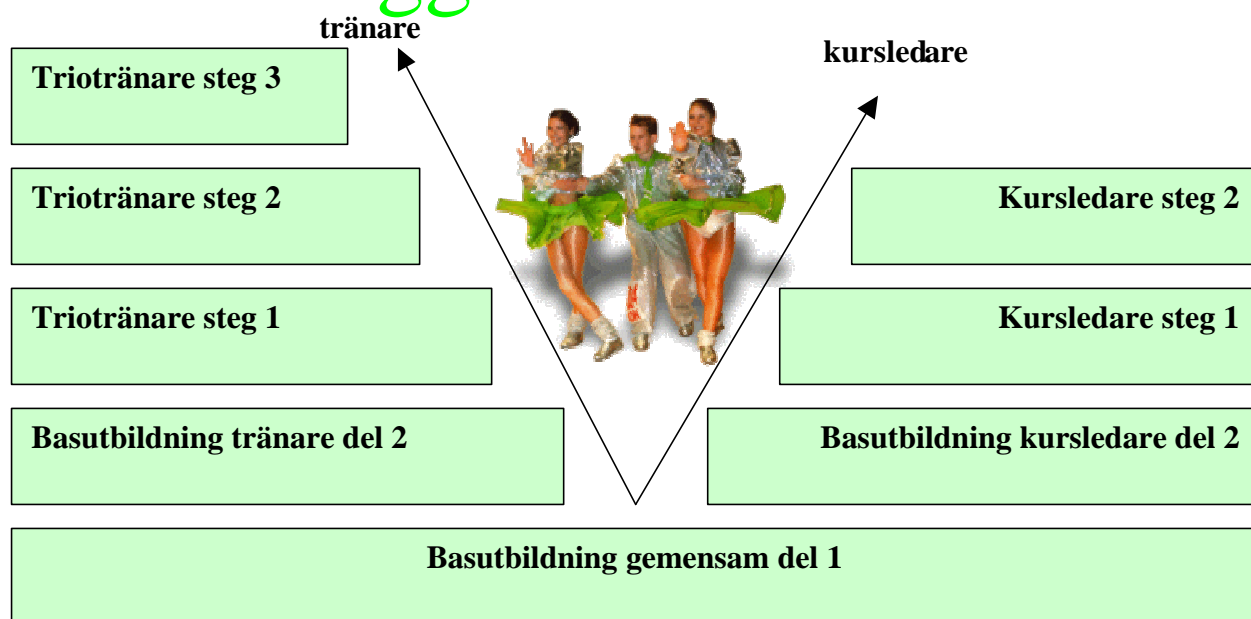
tränare

kursledare

Triotränare steg 3

Triotränare steg 2

Triotränare steg 1

Basutbildning tränare del 2

Kursledare steg 2

Kursledare steg 1

Basutbildning kursledare del 2

Basutbildning gemensam del 1